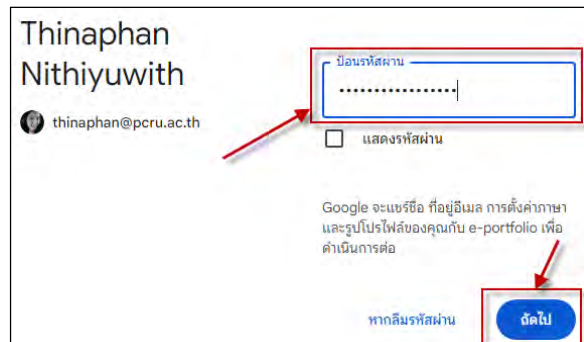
Thinaphan Nithiyuwith

thinaphan@pcru.ac.th

ป้อนรหัสผ่าน

••••••••••••••••

แสดงรหัสผ่าน

Google จะแชร์ชื่อ ที่อยู่อีเมล การตั้งค่าภาษา และรูปโปรไฟล์ของคุณกับ e-portfolio เพื่อดำเนินการต่อ

หากลืมรหัสผ่าน

ถัดไป